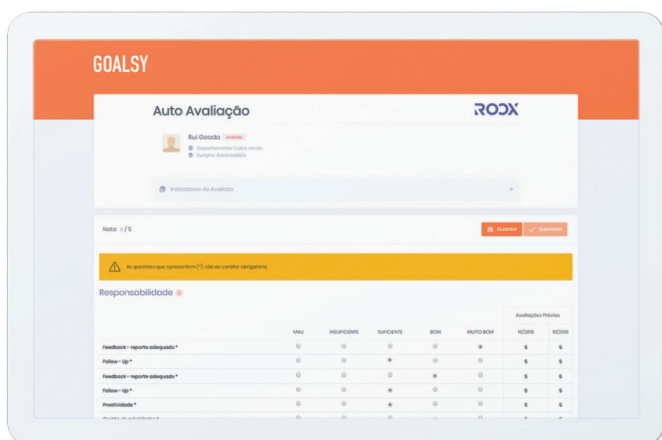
GOALSY

Auto Avaliação

ROOX

Rui Goada Avaliado
Departamento Cabo Verde
Função Assistente

Indicadores do Avaliado

Nota 0 / 5

Guardar Submeter

As questões que apresentem (*) são de carácter obrigatório

Responsabilidade

| | MAU | INSUFICIENTE | SUFICIENTE | BOM | MUITO BOM | Avaliações Prévias 10/2019 | 10/2019 |
|---|---|---|---|---|---|---|---|
| Feedback - reporte adequado * | | | | | | 5 | 5 |
| Follow - Up * | | | | | | 5 | 5 |
| Feedback - reporte adequado * | | | | | | 5 | 5 |
| Follow - Up * | | | | | | 5 | 5 |
| Proatividade * | | | | | | 5 | 5 |
| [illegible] | | | | | | | |